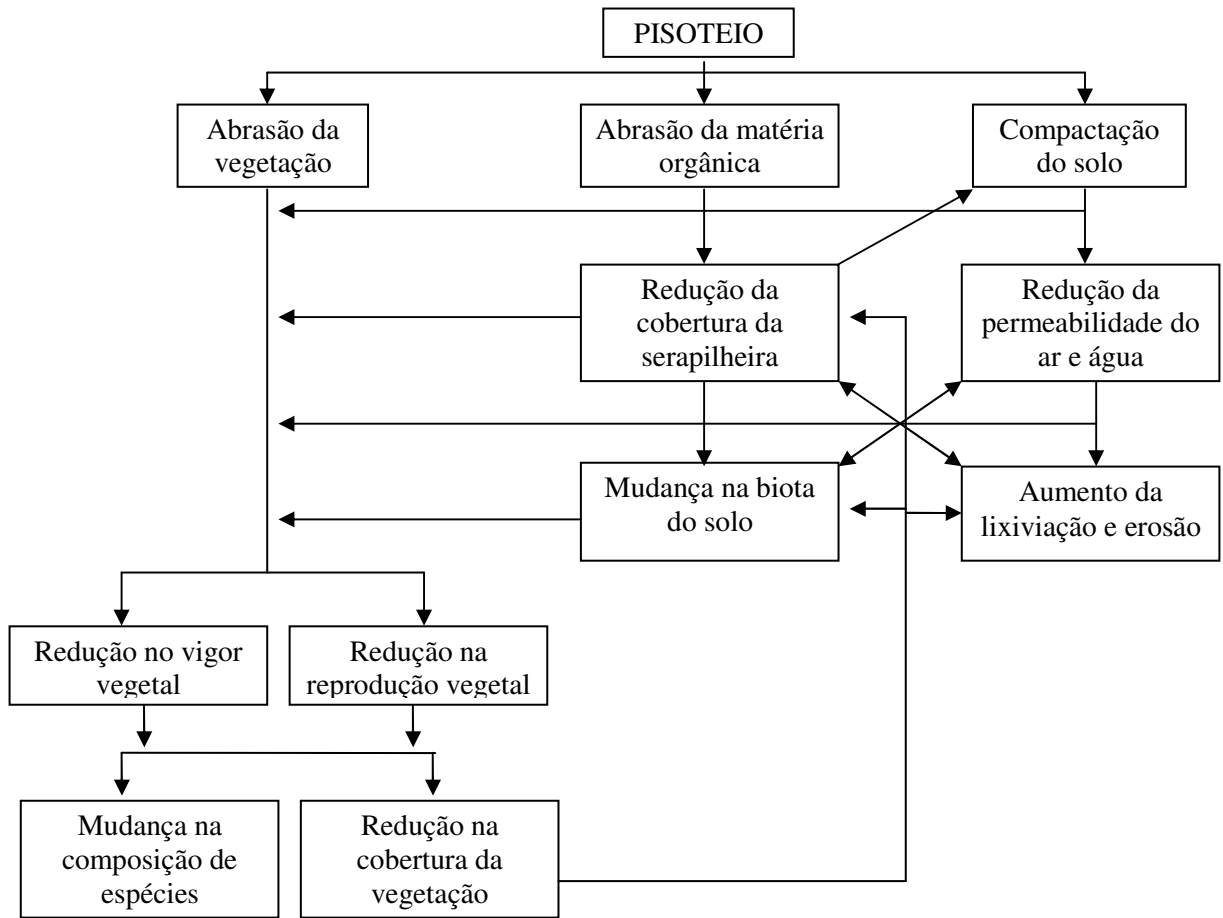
PISOTEIO

Abrasão da vegetação

Abrasão da matéria orgânica

Compactação do solo

Redução da cobertura da serapilheira

Redução da permeabilidade do ar e água

Mudança na biota do solo

Aumento da lixiviação e erosão

Redução no vigor vegetal

Redução na reprodução vegetal

Mudança na composição de espécies

Redução na cobertura da vegetação